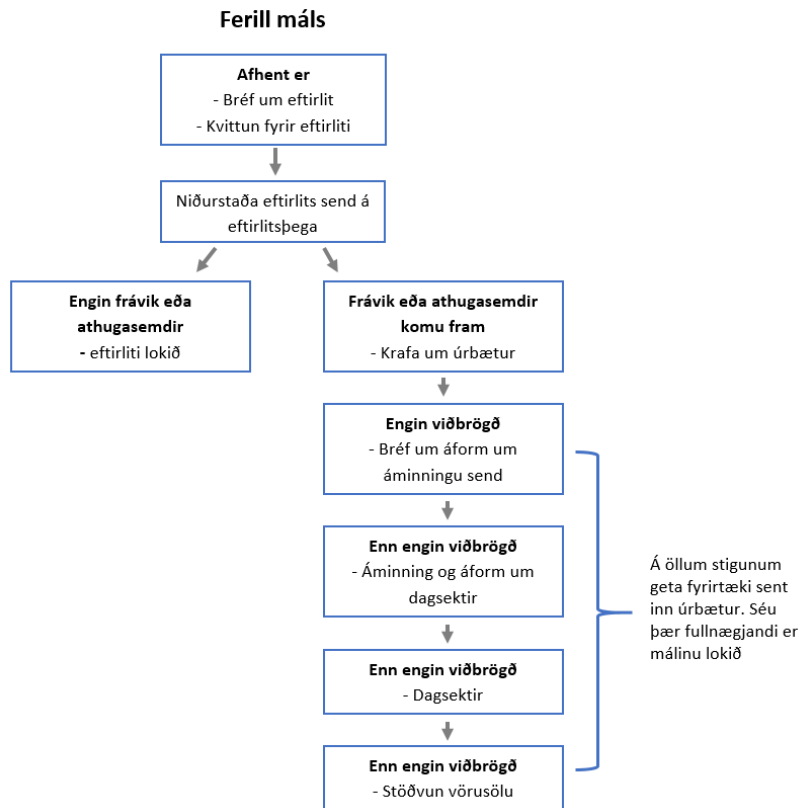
Ferill máls

Afhent er
- Bréf um eftirlit
- Kvittun fyrir eftirliti

Niðurstaða eftirlits send á eftirlitsþega

Engin frávik eða athugasemdir
- eftirliti lokið

Frávik eða athugasemdir komu fram
- Krafa um úrbætur

Engin viðbrögð
- Bréf um áform um áminningu send

Enn engin viðbrögð
- Áminning og áform um dagsektir

Enn engin viðbrögð
- Dagsektir

Enn engin viðbrögð
- Stöðvun vörusölu

Á öllum stigunum geta fyrirtæki sent inn úrbætur. Séu þær fullnægjandi er málinu lokið